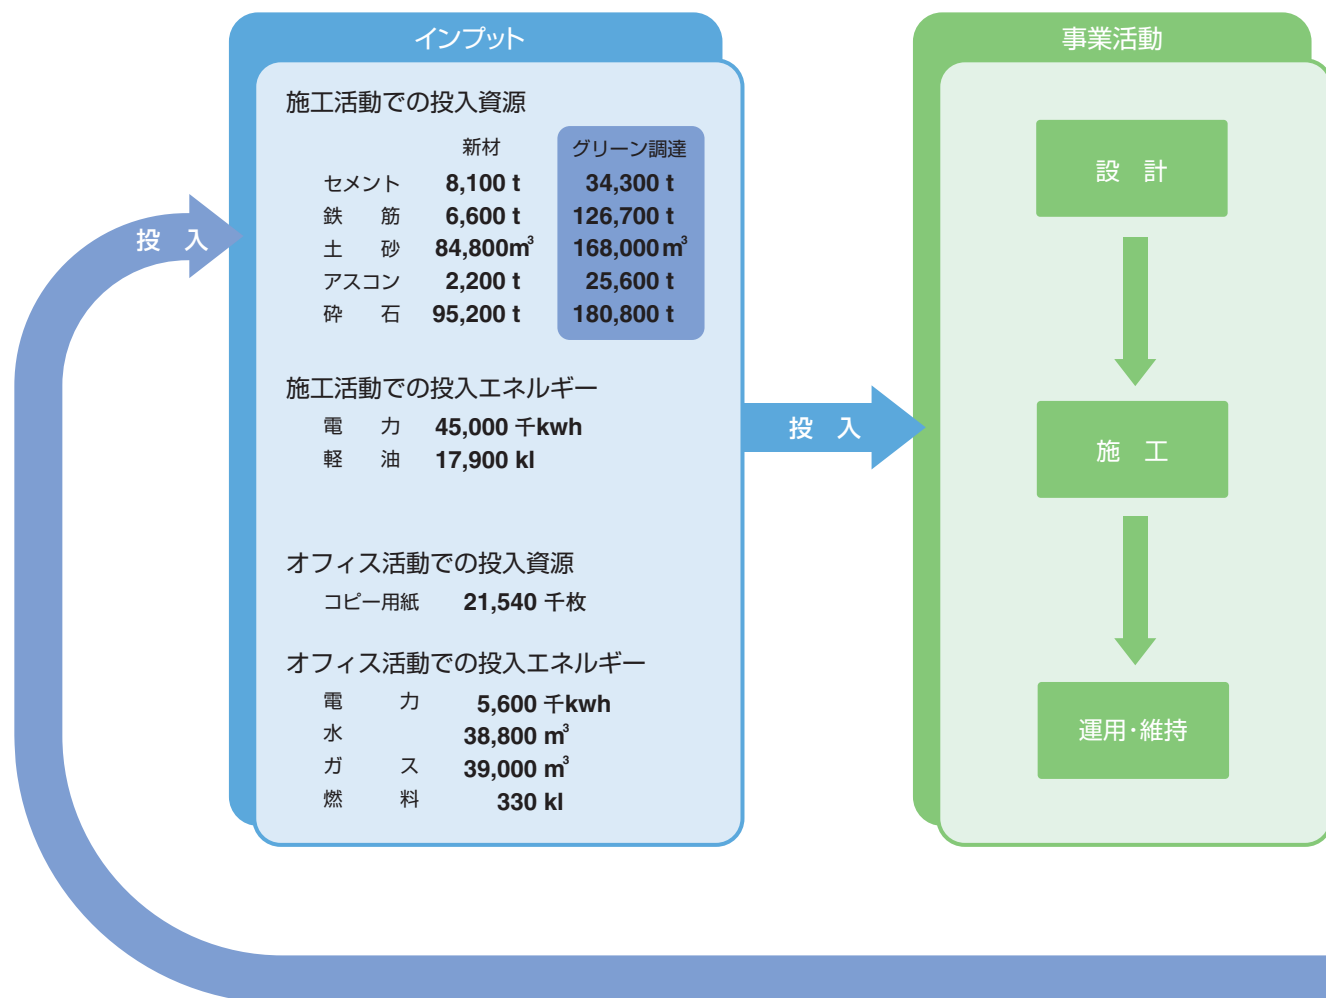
インプット

施工活動での投入資源

| | 新材 | グリーン調達 |
|---|---|---|
| セメント | 8,100 t | 34,300 t |
| 鉄　筋 | 6,600 t | 126,700 t |
| 土　砂 | 84,800$m^3$ | 168,000$m^3$ |
| アスコン | 2,200 t | 25,600 t |
| 砕　石 | 95,200 t | 180,800 t |

施工活動での投入エネルギー

電　力　45,000 千kwh
軽　油　17,900 kl

オフィス活動での投入資源

コピー用紙　21,540 千枚

オフィス活動での投入エネルギー

電　力　5,600 千kwh
水　38,800 $m^3$
ガ　ス　39,000 $m^3$
燃　料　330 kl

投　入

投　入

事業活動

設　計

施　工

運用･維持